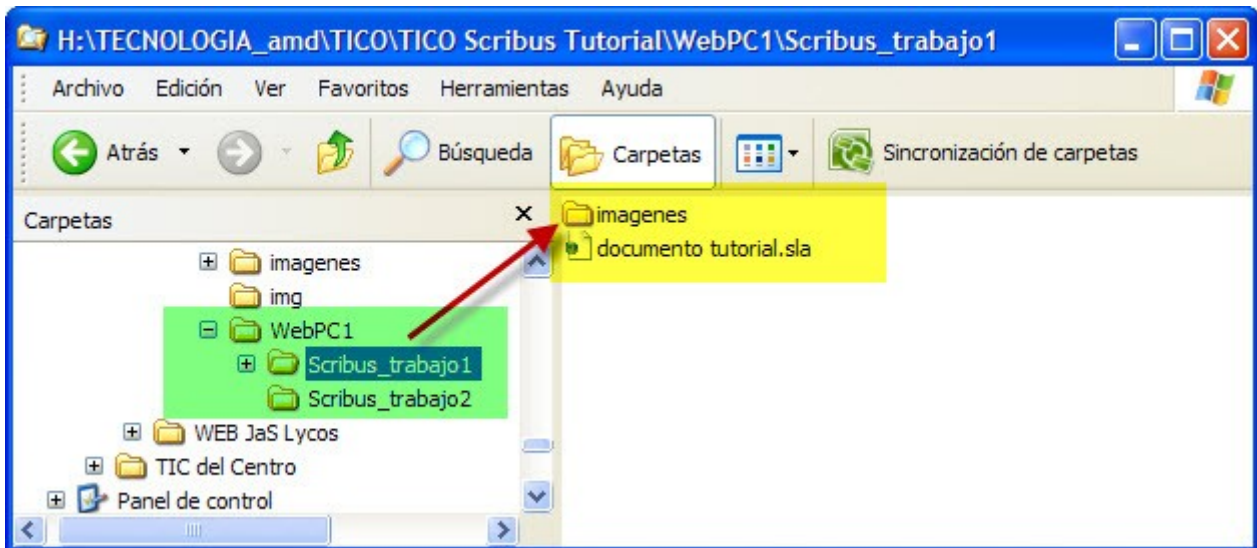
H:\TECNOLOGIA_amd\TICO\TICO Scribus Tutorial\WebPC1\Scribus_trabajo1

Archivo Edición Ver Favoritos Herramientas Ayuda

Atrás Búsqueda Carpetas Sincronización de carpetas

Carpetas ×

imagenes
img
WebPC1
Scribus_trabajo1
Scribus_trabajo2
WEB JaS Lycos
TIC del Centro
Panel de control

imagenes
documento tutorial.sla